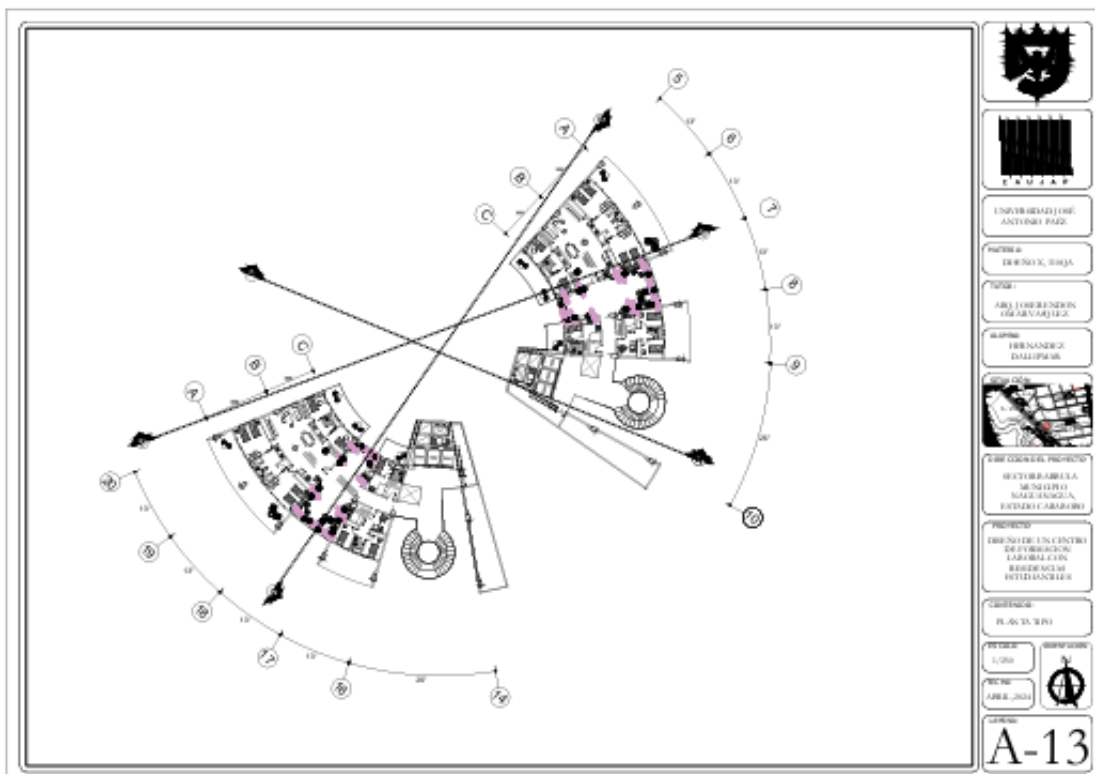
A
B
C
5
6
7
8
9
10
A
B
C
20
19
18
17
16
14

EAUJAP

UNIVERSIDAD JOSÉ ANTONIO PAEZ

MATERIA:
DISEÑO X, TOGA

TUTOR:
ARQ. JOSE RENDON OMAR VASQUEZ

ALUMNO:
HERNANDEZ DALLOPMAR

UBICACIÓN:

UBICACION DEL PROYECTO:
SECTOR ARRIBA LA MUNICIPIO NAGUANAGUA, ESTADO CARABOBO

PROYECTO:
DISEÑO DE UN CENTRO DE FORMACION LABORAL CON RESIDENCIAS ESTUDIANTILES

CONTENIDO:
PLANTA TIPO

ESCALA:
1/250

ORIENTACION:

FECHA:
ABRIL 2024

LAMINA:
A-13